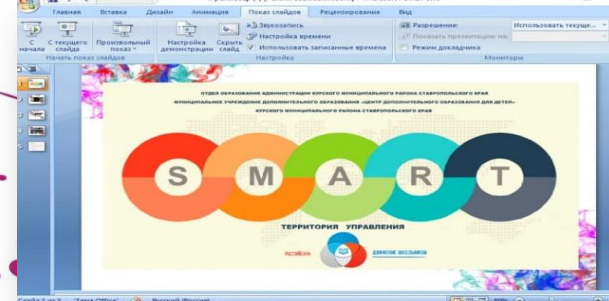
Главная Вставка Дизайн Анимация Показ слайдов Рецензирование Вид

С начала С текущего слайда Произвольный показ Начать показ слайдов

Настройка демонстрации Скрыть слайд Звукозапись Настройка времени Использовать записанные времена Настройка

Разрешение: Использовать текуще... Показать презентацию на: Режим докладчика Мониторы

ОТДЕЛ ОБРАЗОВАНИЯ АДМИНИСТРАЦИИ КУРСКОГО МУНИЦИПАЛЬНОГО РАЙОНА СТАВРОПОЛЬСКОГО КРАЯ
МУНИЦИПАЛЬНОЕ УЧРЕЖДЕНИЕ ДОПОЛНИТЕЛЬНОГО ОБРАЗОВАНИЯ «ЦЕНТР ДОПОЛНИТЕЛЬНОГО ОБРАЗОВАНИЯ ДЛЯ ДЕТЕЙ» КУРСКОГО МУНИЦИПАЛЬНОГО РАЙОНА СТАВРОПОЛЬСКОГО КРАЯ

S M A R T

ТЕРРИТОРИЯ УПРАВЛЕНИЯ

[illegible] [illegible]

Слайд 1 из 3 "Тема Office" Русский (Россия)